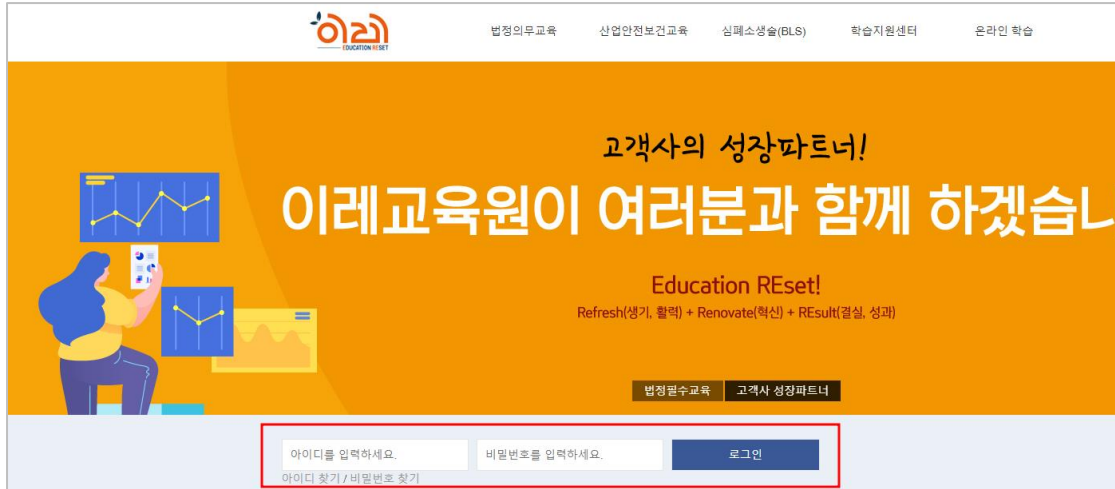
이레
EDUCATION RESET

법정의무교육 산업안전보건교육 심폐소생술(BLS) 학습지원센터 온라인 학습

고객사의 성장파트너!

이레교육원이 여러분과 함께 하겠습니

Education REset!

Refresh(생기, 활력) + Renovate(혁신) + REsult(결실, 성과)

법정필수교육 고객사 성장파트너

아이디를 입력하세요. 비밀번호를 입력하세요. 로그인

아이디 찾기 / 비밀번호 찾기